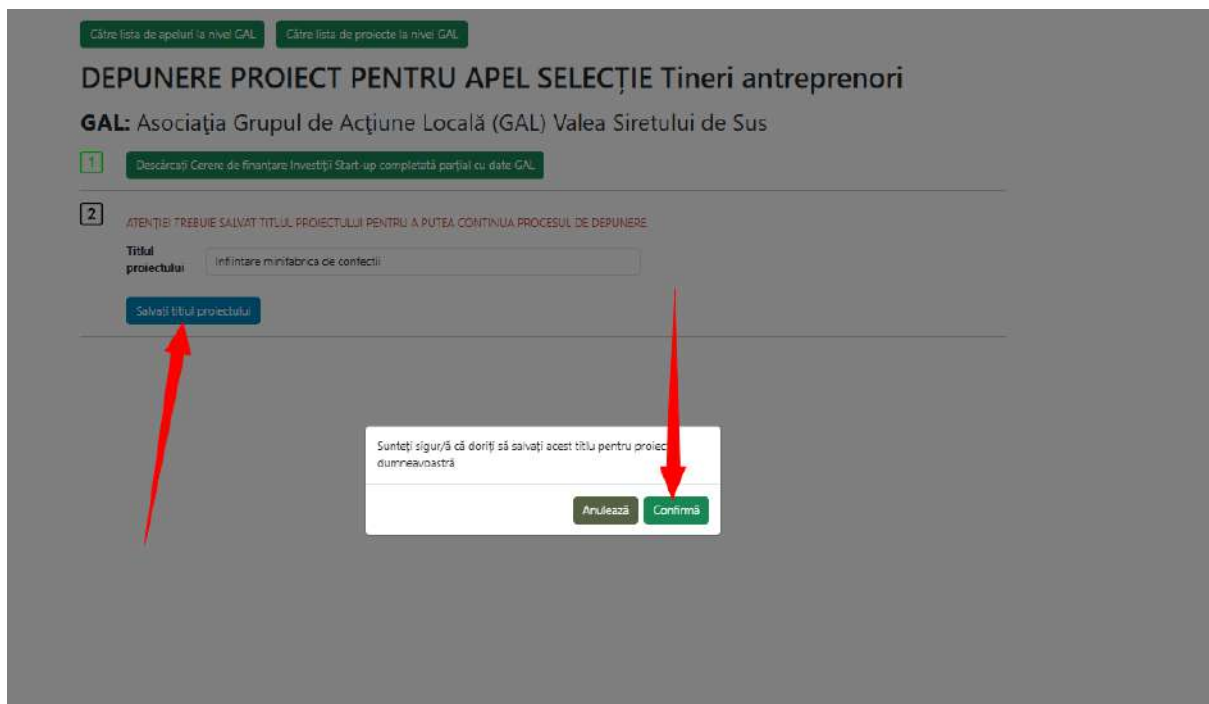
Către lista de apeluri la nivel GAL

Către lista de proiecte la nivel GAL

DEPUNERE PROIECT PENTRU APEL SELECȚIE Tineri antreprenori

GAL: Asociaţia Grupul de Acţiune Locală (GAL) Valea Siretului de Sus

1 Descărcați Cerere de finanțare Investiții Start-up completată parțial cu date GAL

2 ATENȚIE! TREBUIE SALVAT TITLUL PROIECTULUI PENTRU A PUTEA CONTINUA PROCESUL DE DEPUNERE

Titlul proiectului: Infiintare minifabrica de confectii

Salvați titlul proiectului

Sunteți sigur/ă că doriți să salvați acest titlu pentru proiec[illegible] dumneavoastră

Anulează

Confirmă